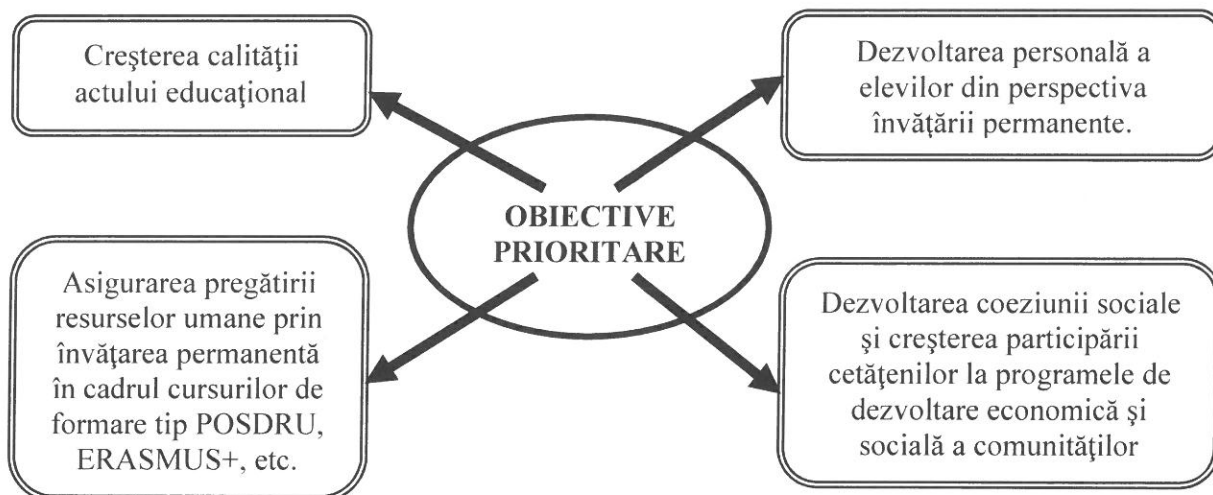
Creşterea calităţii actului educaţional

Dezvoltarea personală a elevilor din perspectiva învăţării permanente.

OBIECTIVE PRIORITARE

Asigurarea pregătirii resurselor umane prin învăţarea permanentă în cadrul cursurilor de formare tip POSDRU, ERASMUS+, etc.

Dezvoltarea coeziunii sociale şi creşterea participării cetăţenilor la programele de dezvoltare economică şi socială a comunităţilor